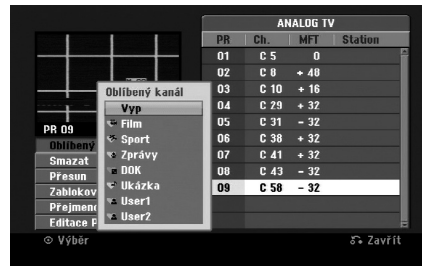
PR 09

Oblíbený
Smazat
Přesun
Zablokov
Přejmeno
Editace P

Oblíbený kanál
Vyp
Film
Sport
Zprávy
DOK
Ukázka
User1
User2

ANALOG TV

| PR | Ch. | MFT | Station |
|---|---|---|---|
| 01 | C 5 | 0 | |
| 02 | C 8 | + 40 | |
| 03 | C 10 | + 16 | |
| 04 | C 29 | + 32 | |
| 05 | C 31 | – 32 | |
| 06 | C 38 | + 32 | |
| 07 | C 41 | + 32 | |
| 08 | C 43 | – 32 | |
| 09 | C 58 | – 32 | |

⊙ Výběr

Zavřít